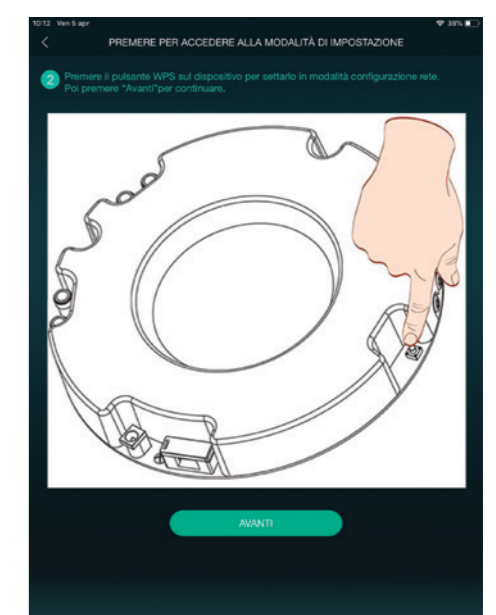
10:12 Ven 5 apr

38%

<

PREMERE PER ACCEDERE ALLA MODALITÀ DI IMPOSTAZIONE

2 Premere il pulsante WPS sul dispositivo per settarlo in modalità configurazione rete. Poi premere "Avanti"per continuare.

AVANTI